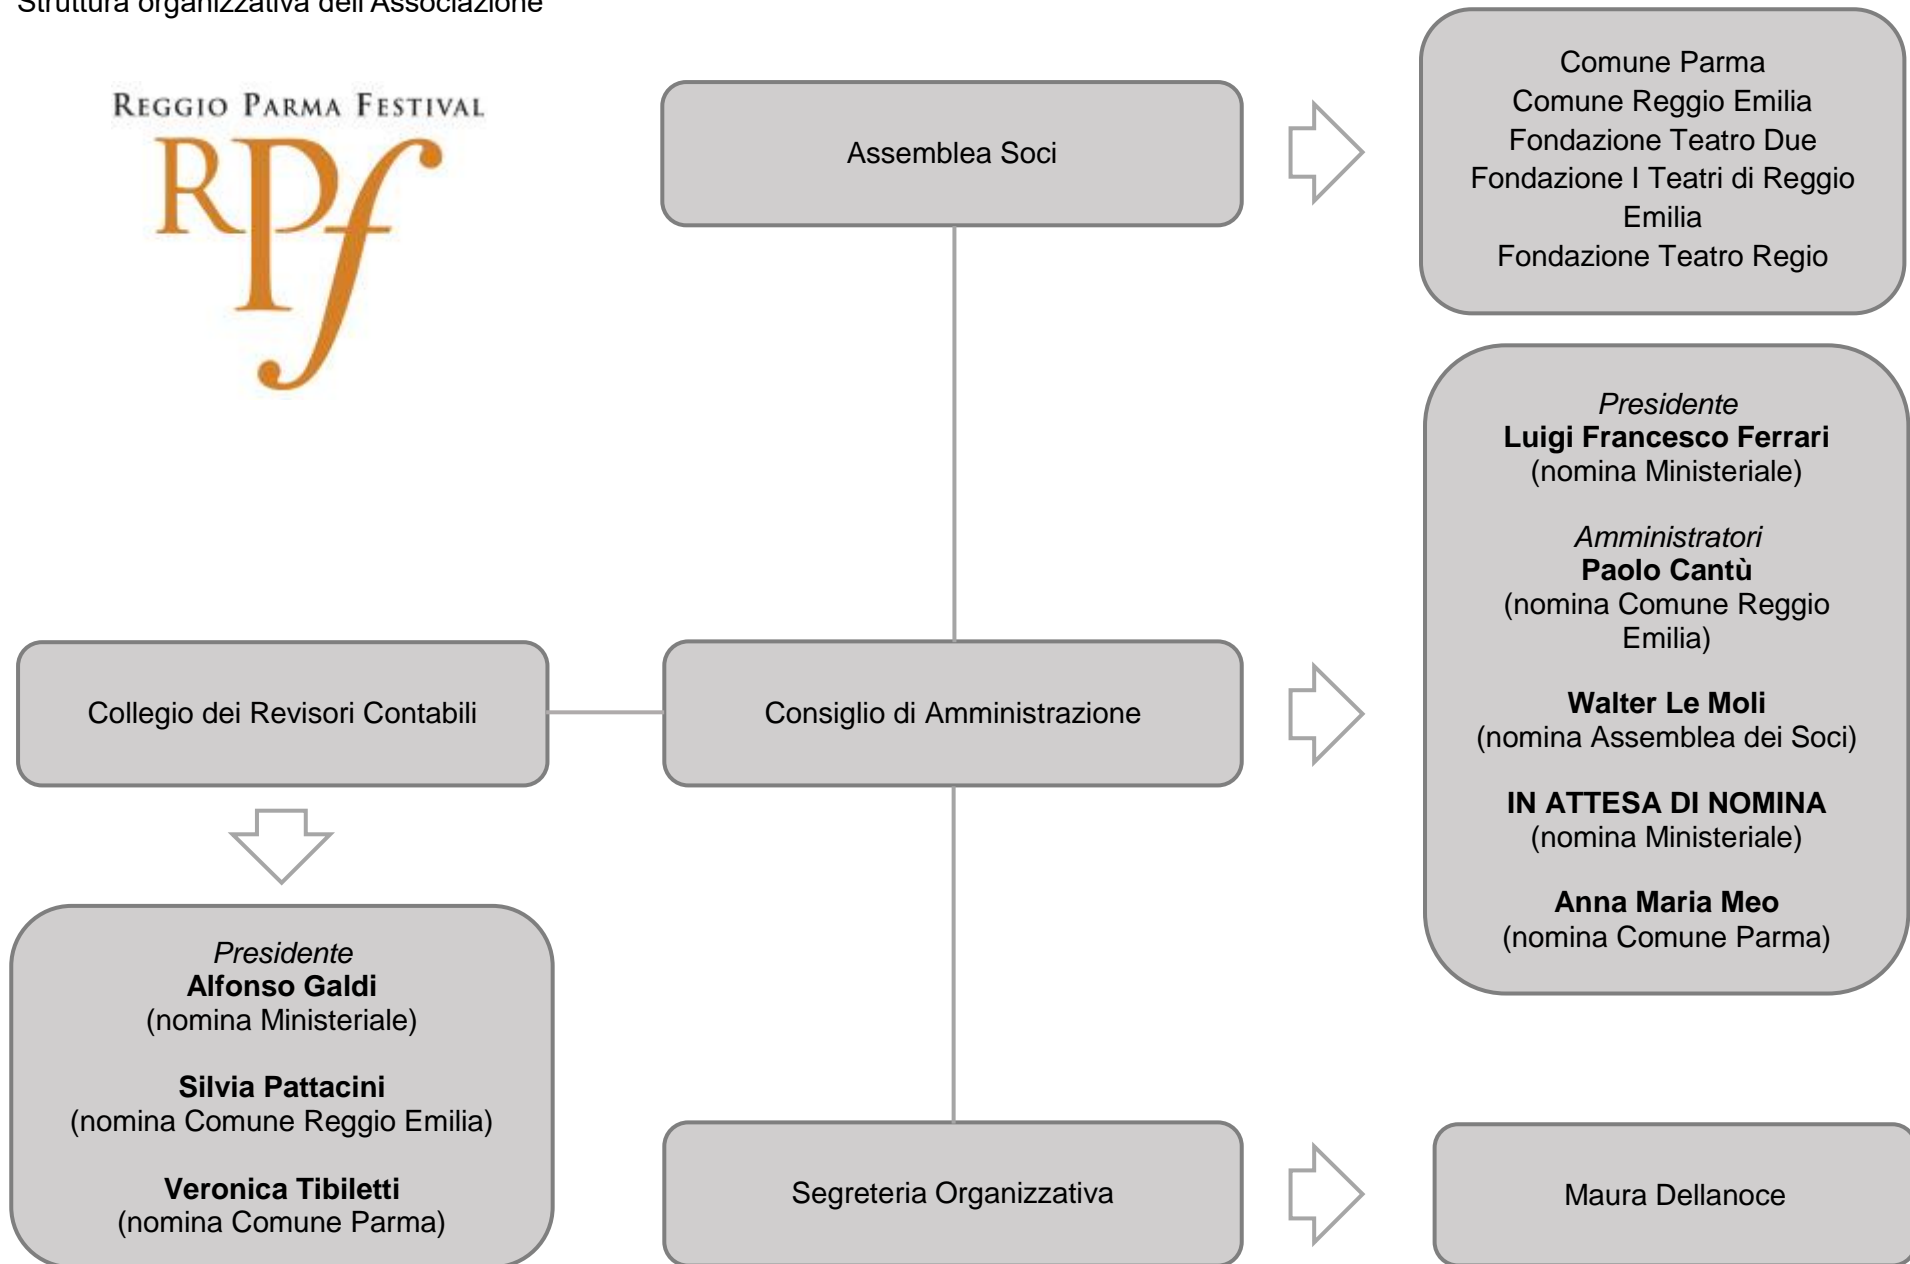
Struttura organizzativa dell'Associazione

REGGIO PARMA FESTIVAL
RPf

Assemblea Soci

Comune Parma
Comune Reggio Emilia
Fondazione Teatro Due
Fondazione I Teatri di Reggio Emilia
Fondazione Teatro Regio

*Presidente*
**Luigi Francesco Ferrari**
(nomina Ministeriale)

*Amministratori*
**Paolo Cantù**
(nomina Comune Reggio Emilia)

**Walter Le Moli**
(nomina Assemblea dei Soci)

**IN ATTESA DI NOMINA**
(nomina Ministeriale)

**Anna Maria Meo**
(nomina Comune Parma)

Collegio dei Revisori Contabili

Consiglio di Amministrazione

*Presidente*
**Alfonso Galdi**
(nomina Ministeriale)

**Silvia Pattacini**
(nomina Comune Reggio Emilia)

**Veronica Tibiletti**
(nomina Comune Parma)

Segreteria Organizzativa

Maura Dellanoce